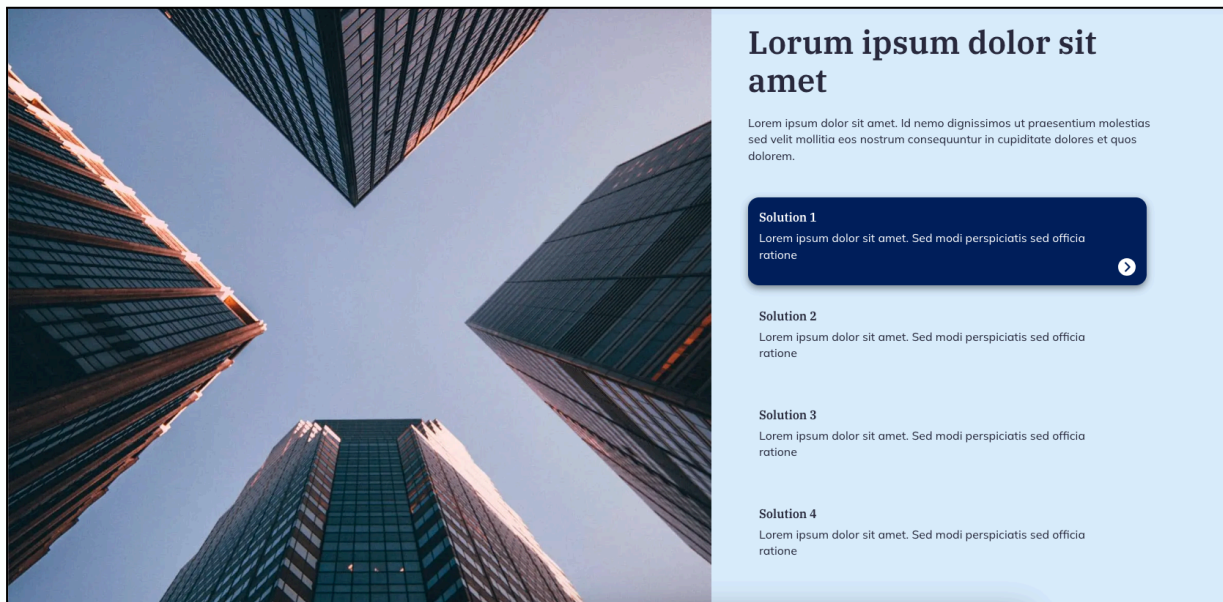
Lorum ipsum dolor sit amet

Lorem ipsum dolor sit amet. Id nemo dignissimos ut praesentium molestias sed velit mollitia eos nostrum consequuntur in cupiditate dolores et quos dolorem.

Solution 1
Lorem ipsum dolor sit amet. Sed modi perspiciatis sed officia ratione

Solution 2
Lorem ipsum dolor sit amet. Sed modi perspiciatis sed officia ratione

Solution 3
Lorem ipsum dolor sit amet. Sed modi perspiciatis sed officia ratione

Solution 4
Lorem ipsum dolor sit amet. Sed modi perspiciatis sed officia ratione